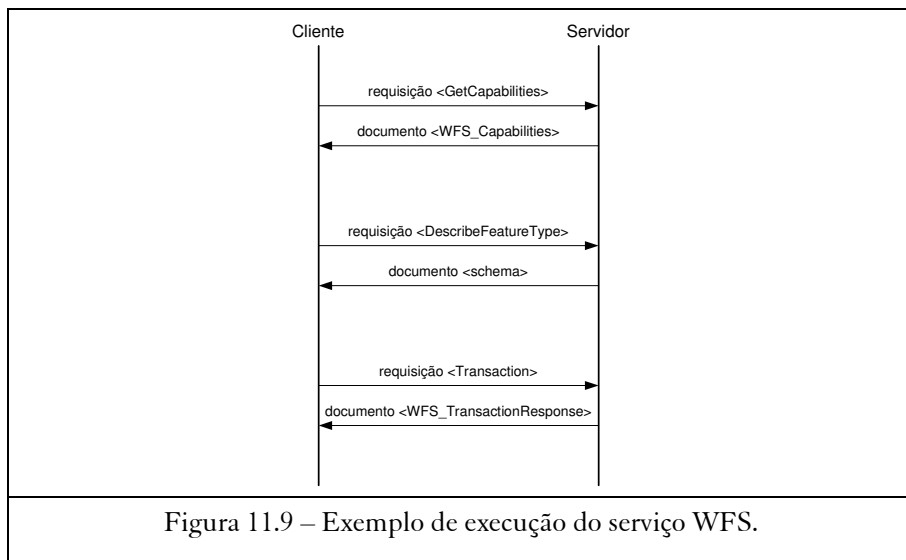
Cliente

Servidor

requisição <GetCapabilities>

documento <WFS_Capabilities>

requisição <DescribeFeatureType>

documento <schema>

requisição <Transaction>

documento <WFS_TransactionResponse>

Figura 11.9 – Exemplo de execução do serviço WFS.